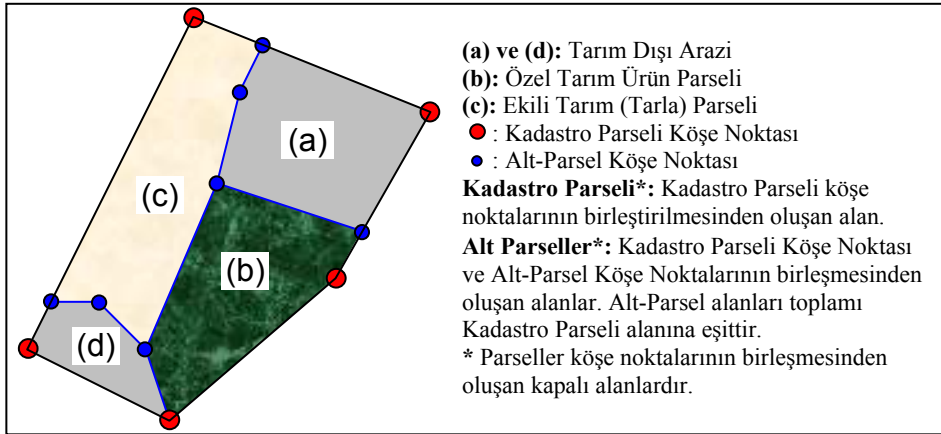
(a)

(c)

(b)

(d)

**(a) ve (d):** Tarım Dışı Arazi
**(b):** Özel Tarım Ürün Parseli
**(c):** Ekili Tarım (Tarla) Parseli
: Kadastro Parseli Köşe Noktası
: Alt-Parsel Köşe Noktası
**Kadastro Parseli\*:** Kadastro Parseli köşe noktalarının birleştirilmesinden oluşan alan.
**Alt Parseller\*:** Kadastro Parseli Köşe Noktası ve Alt-Parsel Köşe Noktalarının birleşmesinden oluşan alanlar. Alt-Parsel alanları toplamı Kadastro Parseli alanına eşittir.
**\*** Parseller köşe noktalarının birleşmesinden oluşan kapalı alanlardır.